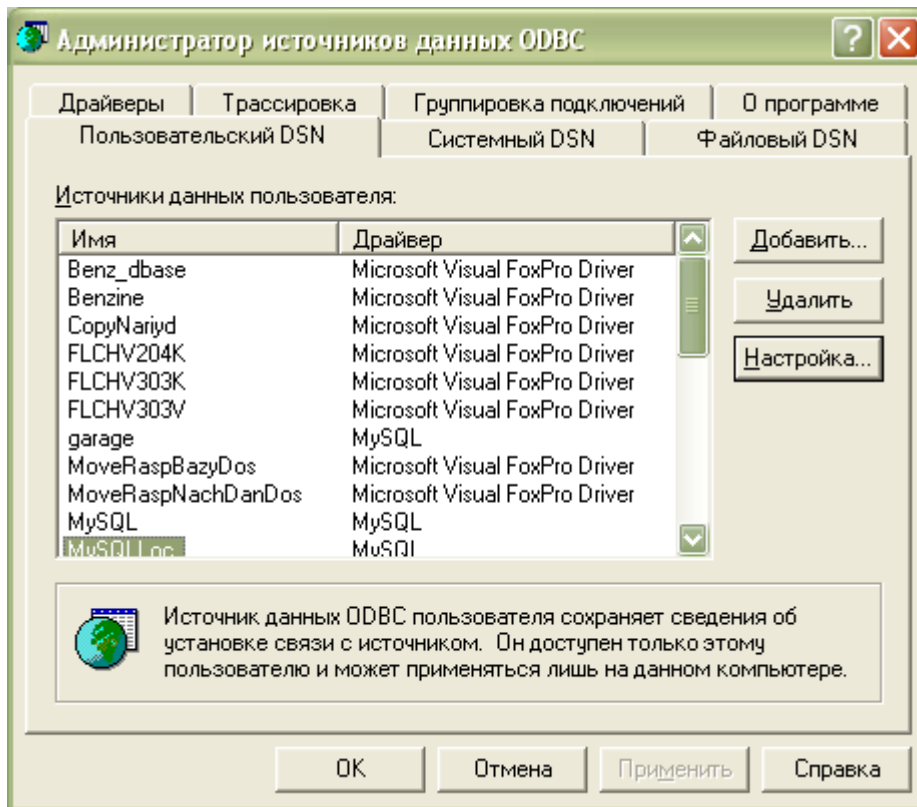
Администратор источников данных ODBC

?

Драйверы | Трассировка | Группировка подключений | О программе
Пользовательский DSN | Системный DSN | Файловый DSN

Источники данных пользователя:

| Имя | Драйвер |
|---|---|
| Benz_dbase | Microsoft Visual FoxPro Driver |
| Benzine | Microsoft Visual FoxPro Driver |
| CopyNariyd | Microsoft Visual FoxPro Driver |
| FLCHV204K | Microsoft Visual FoxPro Driver |
| FLCHV303K | Microsoft Visual FoxPro Driver |
| FLCHV303V | Microsoft Visual FoxPro Driver |
| garage | MySQL |
| MoveRaspBazyDos | Microsoft Visual FoxPro Driver |
| MoveRaspNachDanDos | Microsoft Visual FoxPro Driver |
| MySQL | MySQL |
| MySQLLoc | MySQL |

Добавить...
Удалить
Настройка...

Источник данных ODBC пользователя сохраняет сведения об установке связи с источником. Он доступен только этому пользователю и может применяться лишь на данном компьютере.

OK
Отмена
Применить
Справка